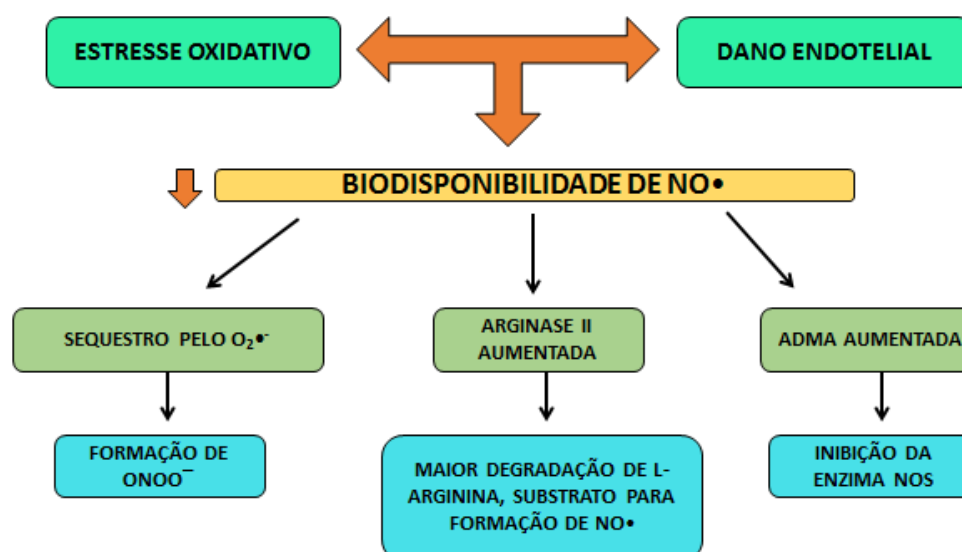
ESTRESSE OXIDATIVO

DANO ENDOTELIAL

BIODISPONIBILIDADE DE NO•

SEQUESTRO PELO $O_2•^-$

ARGINASE II AUMENTADA

ADMA AUMENTADA

FORMAÇÃO DE $ONOO^-$

MAIOR DEGRADAÇÃO DE L-ARGININA, SUBSTRATO PARA FORMAÇÃO DE NO•

INIBIÇÃO DA ENZIMA NOS